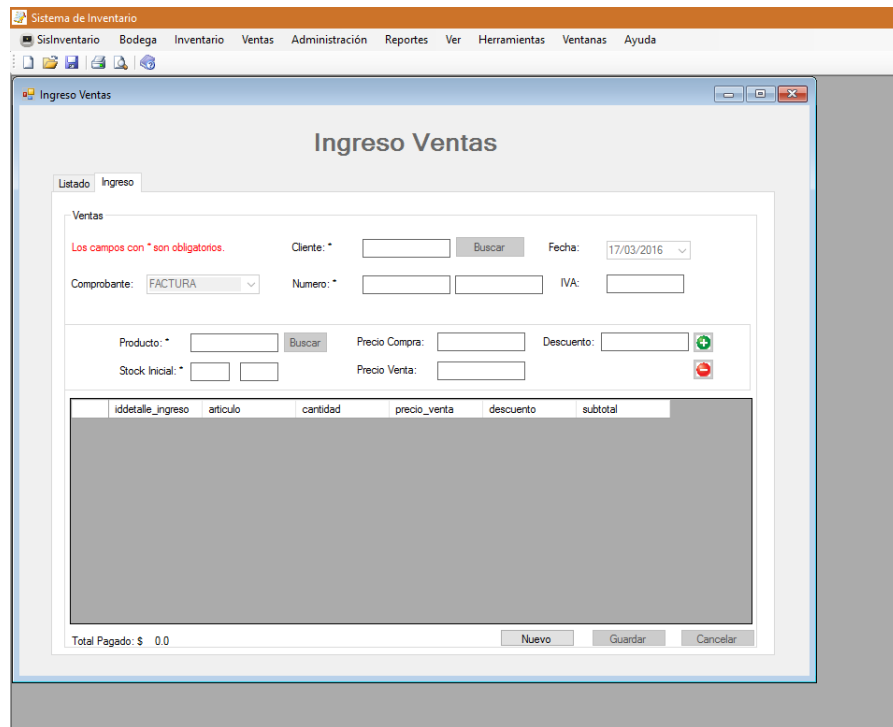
Sistema de Inventario

SisInventario Bodega Inventario Ventas Administración Reportes Ver Herramientas Ventanas Ayuda

Ingreso Ventas

Ingreso Ventas

Listado Ingreso

Ventas

Los campos con * son obligatorios.

Cliente: * Buscar Fecha: 17/03/2016

Comprobante: FACTURA Numero: * IVA:

Producto: * Buscar Precio Compra: Descuento:

Stock Inicial: * Precio Venta:

| iddetalle_ingreso | articulo | cantidad | precio_venta | descuento | subtotal |
|---|---|---|---|---|---|

Total Pagado: $ 0.0

Nuevo Guardar Cancelar